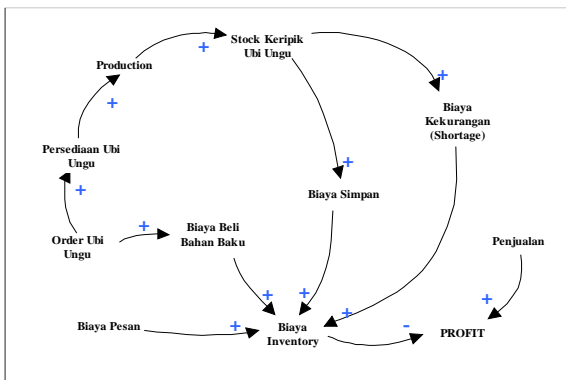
Stock Keripik Ubi Ungu

+

Production

+

+

Biaya Kekurangan (Shortage)

+

Persediaan Ubi Ungu

+

Biaya Simpan

+

+

Order Ubi Ungu

Biaya Beli Bahan Baku

Penjualan

+

+

+

Biaya Pesan

+

+

Biaya Inventory

-

PROFIT